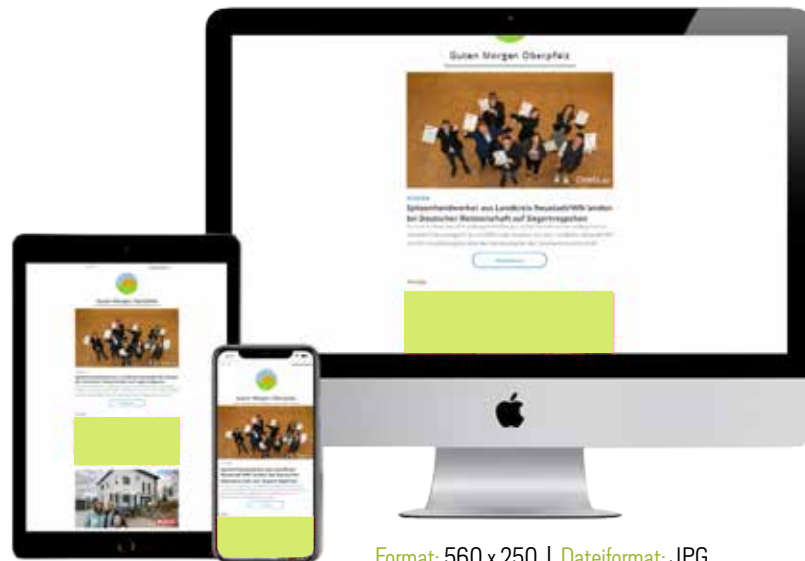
Guten Morgen Oberpfalz

Spitzenhandwerker aus Landkreis Neustadt/WN landen bei Deutscher Meisterschaft auf Siegertreppchen

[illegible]

Guten Morgen Oberpfalz

Guten Morgen Oberpfalz

Format: 560 x 250 | Dateiformat: JPG